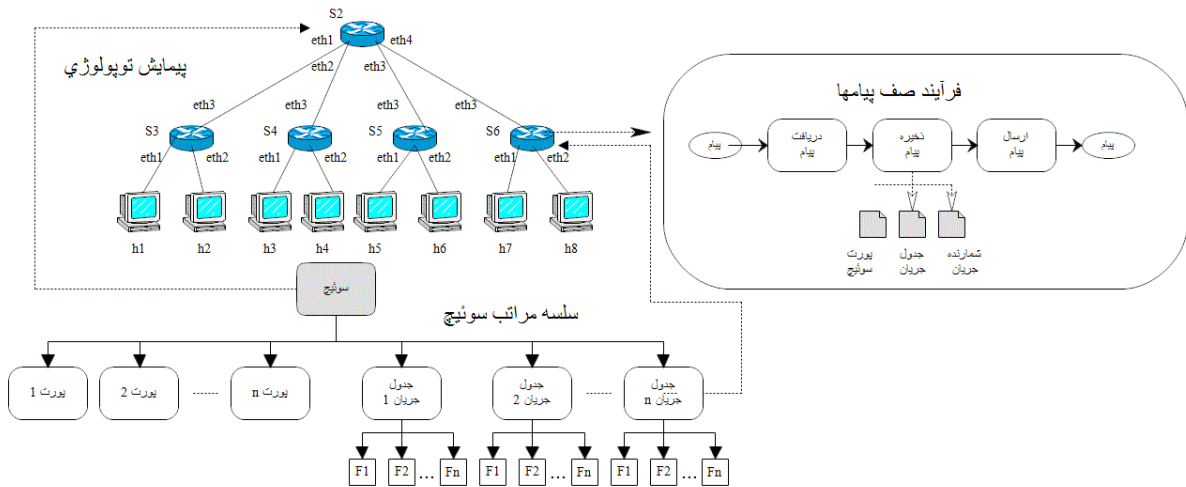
S2
eth1
eth4
eth2
eth3
پیمایش توپولوژي
eth3
eth3
eth3
eth3
S3
S4
S5
S6
eth1
eth2
eth1
eth2
eth1
eth2
eth1
eth2
h1
h2
h3
h4
h5
h6
h7
h8

فرآیند صف پیامها
پیام
دریافت پیام
ذخیره پیام
ارسال پیام
پیام
پورت سوئیچ
جدول جریان
شمارنده جریان

سوئیچ
سلسه مراتب سوئیچ
پورت 1
پورت 2
......
پورت n
جدول جریان 1
جدول جریان 2
......
جدول جریان n
F1
F2
...
Fn
F1
F2
...
Fn
F1
F2
...
Fn